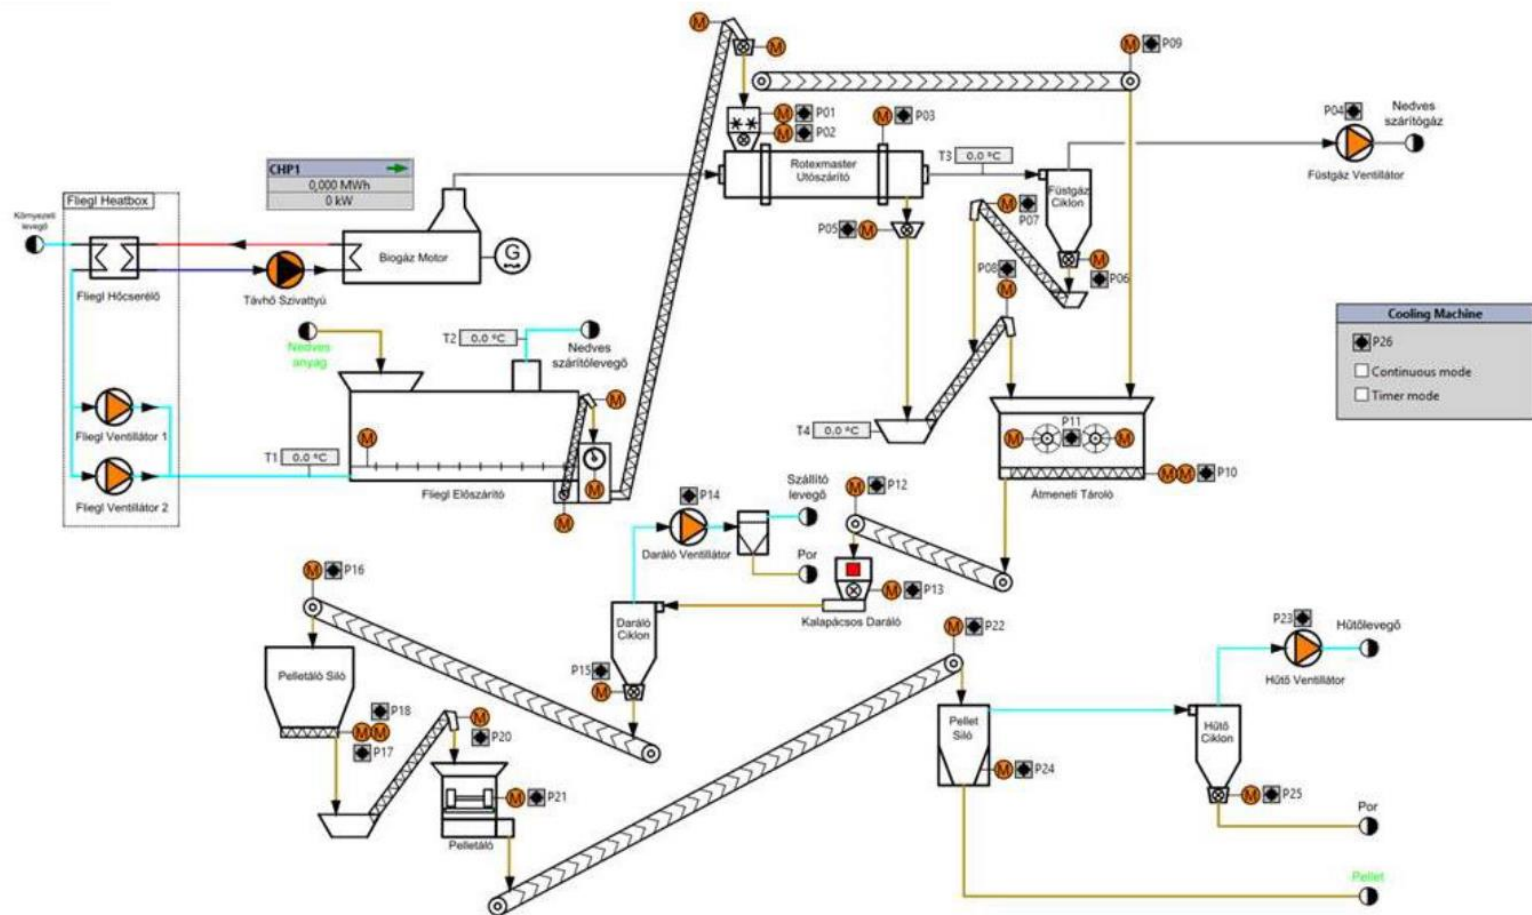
M
M
M P09
M P01
M P02
M P03
Rotexmaster Utószárító
T3 0.0 °C
P04
Nedves szárítógáz
Füstgáz Ventillátor
CHP1
0,000 MWh
0 kW
Fliegl Heatbox
Környezeti levegő
Biogáz Motor
G
Fliegl Hőcserélő
Távhő Szivattyú
P05 M
M P07
Füstgáz Ciklon
P08
M
M
P06
Cooling Machine
P26
Continuous mode
Timer mode
Nedves anyag
T2 0.0 °C
Nedves szárítólevegő
M
M
Fliegl Ventillátor 1
Fliegl Ventillátor 2
T1 0.0 °C
Fliegl Előszárító
M
M
T4 0.0 °C
P11
M M
MM P10
Átmeneti Tároló
P14
Szállító levegő
M P12
Daráló Ventillátor
Por
M P16
M P13
Kalapácsos Daráló
Daráló Ciklon
P15
M
M P22
P23
Hűtőlevegő
Hűtő Ventillátor
Pelletáló Siló
P18
MM
P17
M
P20
M P21
Pelletáló
Pellet Siló
M P24
Hűtő Ciklon
M P25
Por
Pellet